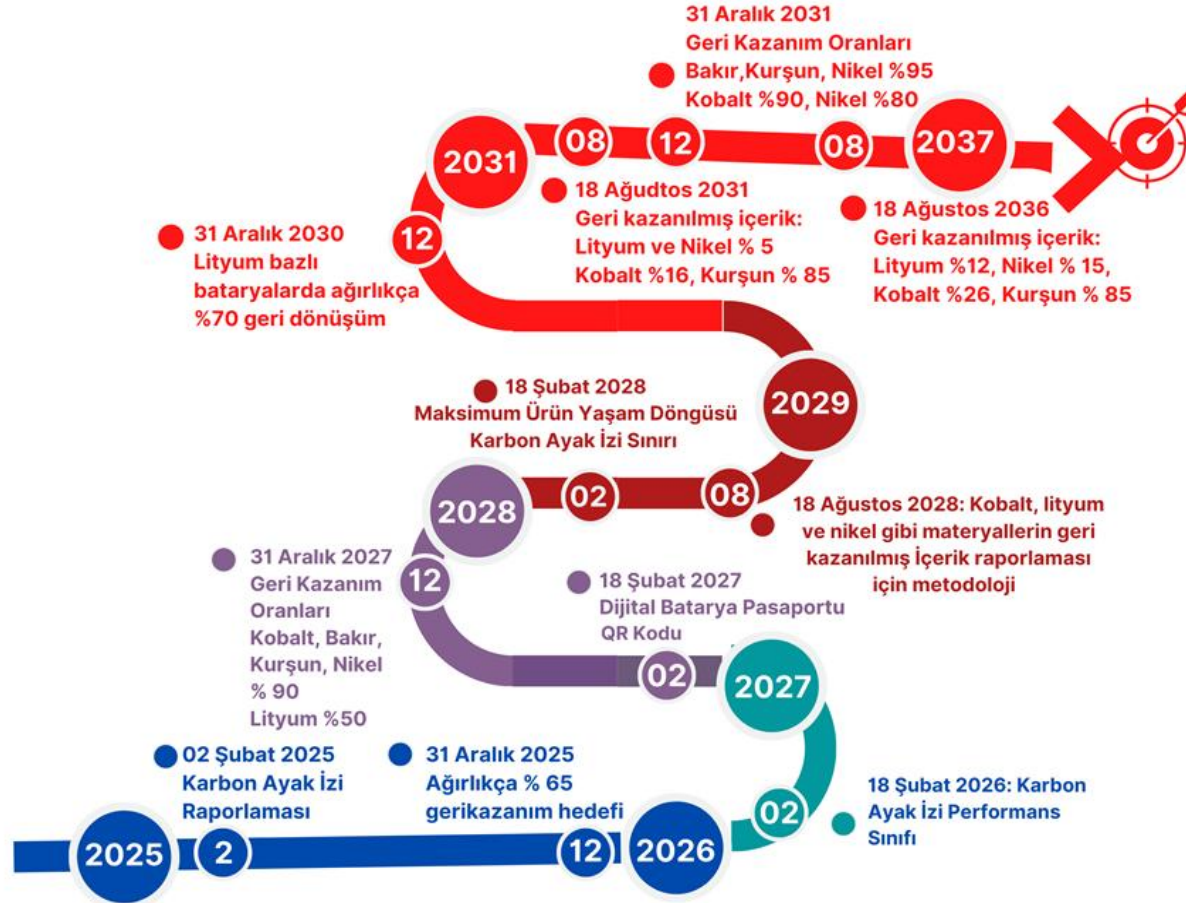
31 Aralık 2031
Geri Kazanım Oranları
Bakır,Kurşun, Nikel %95
Kobalt %90, Nikel %80

2031 08 12 08 2037

18 Ağudtos 2031
Geri kazanılmış içerik:
Lityum ve Nikel % 5
Kobalt %16, Kurşun % 85

18 Ağustos 2036
Geri kazanılmış içerik:
Lityum %12, Nikel % 15,
Kobalt %26, Kurşun % 85

31 Aralık 2030
Lityum bazlı bataryalarda ağırlıkça %70 geri dönüşüm

12

2029

18 Şubat 2028
Maksimum Ürün Yaşam Döngüsü
Karbon Ayak İzi Sınırı

2028 02 08

18 Ağustos 2028: Kobalt, lityum ve nikel gibi materyallerin geri kazanılmış İçerik raporlaması için metodoloji

31 Aralık 2027
Geri Kazanım Oranları
Kobalt, Bakır, Kurşun, Nikel % 90
Lityum %50

12

18 Şubat 2027
Dijital Batarya Pasaportu
QR Kodu

02 2027

02 Şubat 2025
Karbon Ayak İzi
Raporlaması

31 Aralık 2025
Ağırlıkça % 65
gerikazanım hedefi

02

18 Şubat 2026: Karbon Ayak İzi Performans Sınıfı

2025 2 12 2026